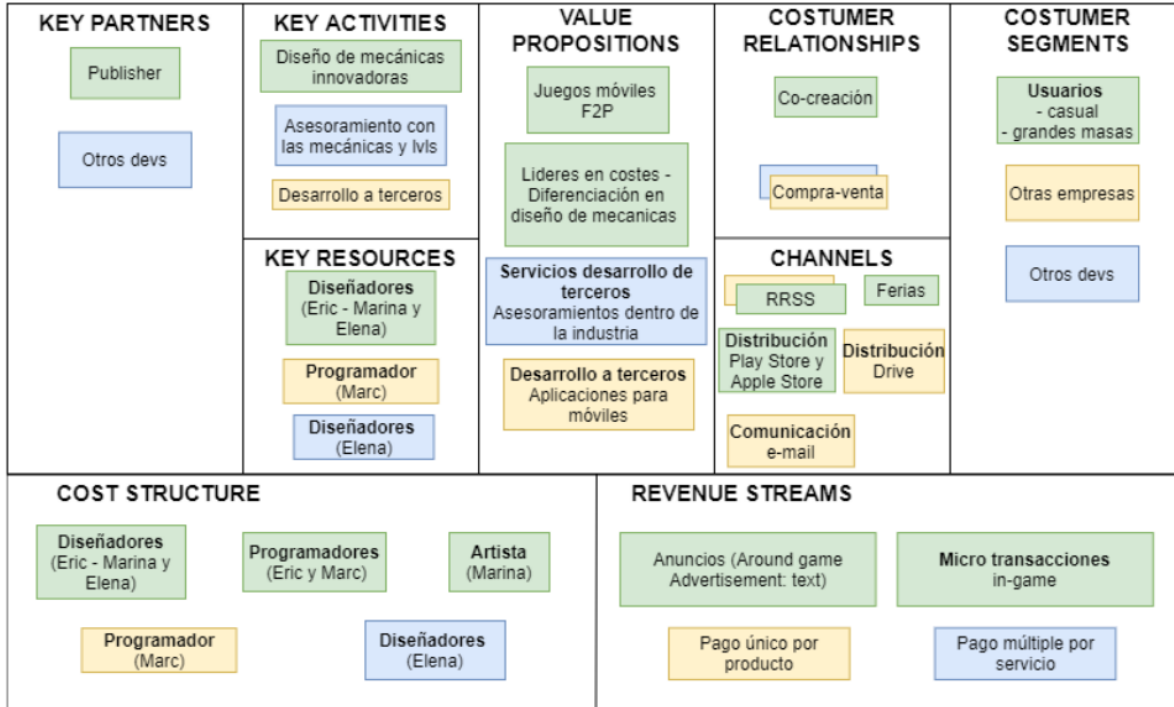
KEY PARTNERS

Publisher

Otros devs

KEY ACTIVITIES

Diseño de mecánicas innovadoras

Asesoramiento con las mecánicas y lvls

Desarrollo a terceros

KEY RESOURCES

Diseñadores (Eric - Marina y Elena)

Programador (Marc)

Diseñadores (Elena)

VALUE PROPOSITIONS

Juegos móviles F2P

Lideres en costes - Diferenciación en diseño de mecanicas

Servicios desarrollo de terceros Asesoramientos dentro de la industria

Desarrollo a terceros Aplicaciones para móviles

COSTUMER RELATIONSHIPS

Co-creación

Compra-venta

CHANNELS

RRSS

Ferias

Distribución Play Store y Apple Store

Distribución Drive

Comunicación e-mail

COSTUMER SEGMENTS

Usuarios - casual - grandes masas

Otras empresas

Otros devs

COST STRUCTURE

Diseñadores (Eric - Marina y Elena)

Programadores (Eric y Marc)

Artista (Marina)

Programador (Marc)

Diseñadores (Elena)

REVENUE STREAMS

Anuncios (Around game Advertisement: text)

Micro transacciones in-game

Pago único por producto

Pago múltiple por servicio